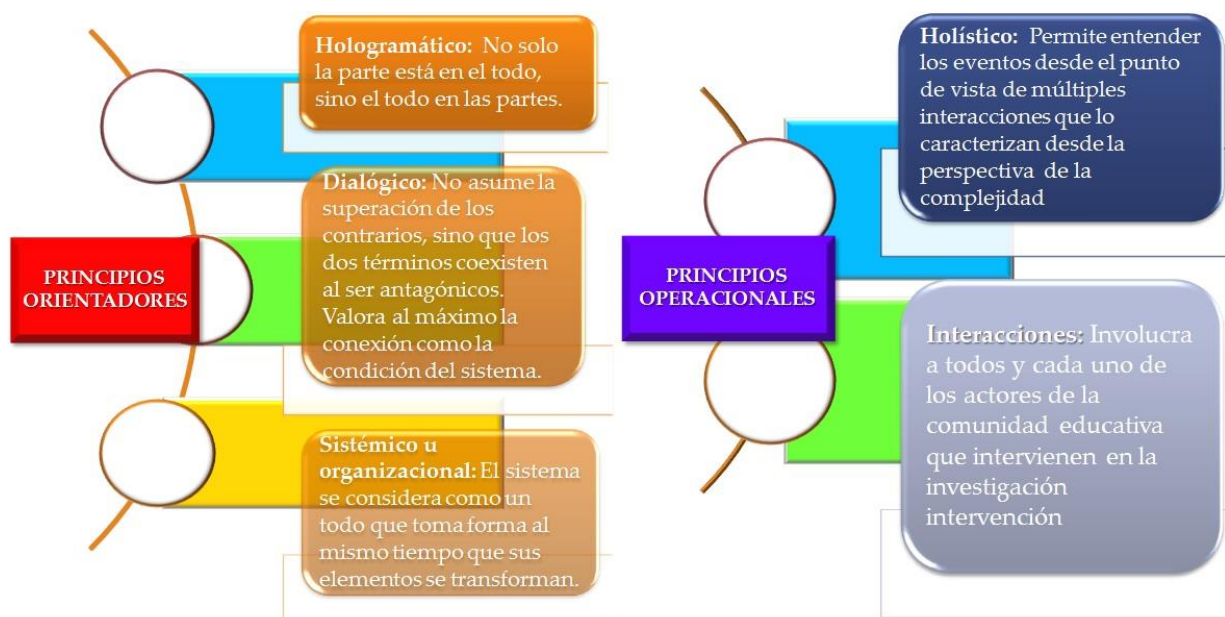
PRINCIPIOS ORIENTADORES

Hologramático: No solo la parte está en el todo, sino el todo en las partes.

Dialógico: No asume la superación de los contrarios, sino que los dos términos coexisten al ser antagónicos. Valora al máximo la conexión como la condición del sistema.

Sistémico u organizacional: El sistema se considera como un todo que toma forma al mismo tiempo que sus elementos se transforman.

PRINCIPIOS OPERACIONALES

Holístico: Permite entender los eventos desde el punto de vista de múltiples interacciones que lo caracterizan desde la perspectiva de la complejidad

Interacciones: Involucra a todos y cada uno de los actores de la comunidad educativa que intervienen en la investigación intervención